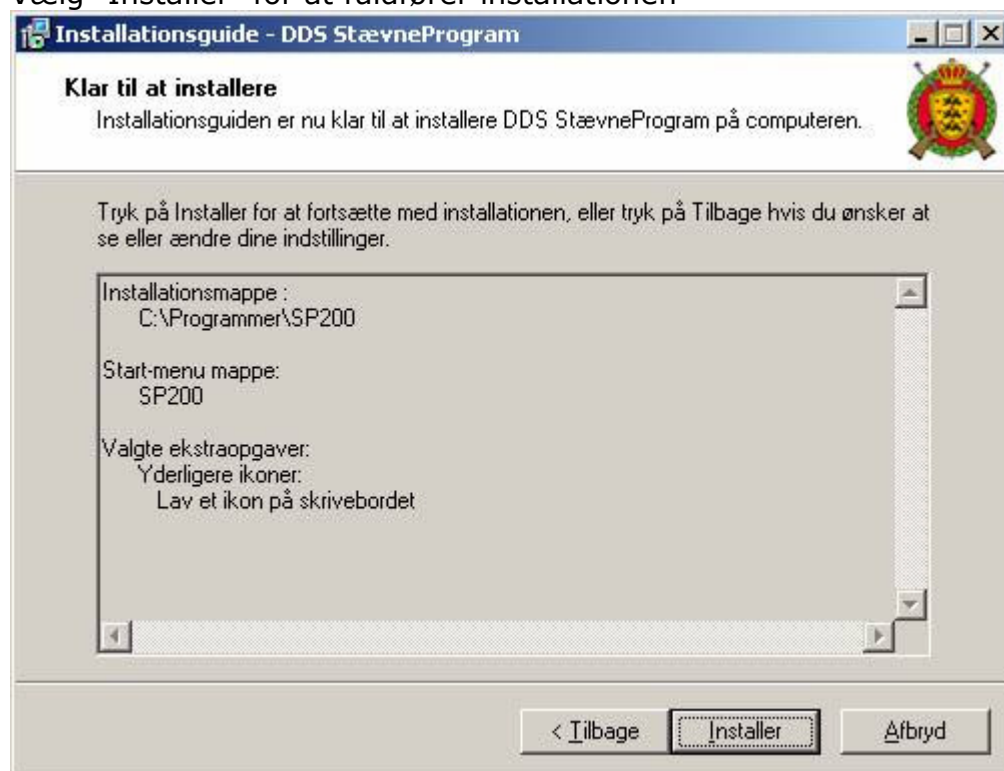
Vælg "Installer" for at fuldføre installationen

Installationsguide - DDS StævneProgram

Klar til at installere

Installationsguiden er nu klar til at installere DDS StævneProgram på computeren.

Tryk på Installer for at fortsætte med installationen, eller tryk på Tilbage hvis du ønsker at se eller ændre dine indstillinger.

Installationsmappe :
C:\Programmer\SP200

Start-menu mappe:
SP200

Valgte ekstraopgaver:
Yderligere ikoner:
Lav et ikon på skrivebordet

< Tilbage | Installer | Afbryd